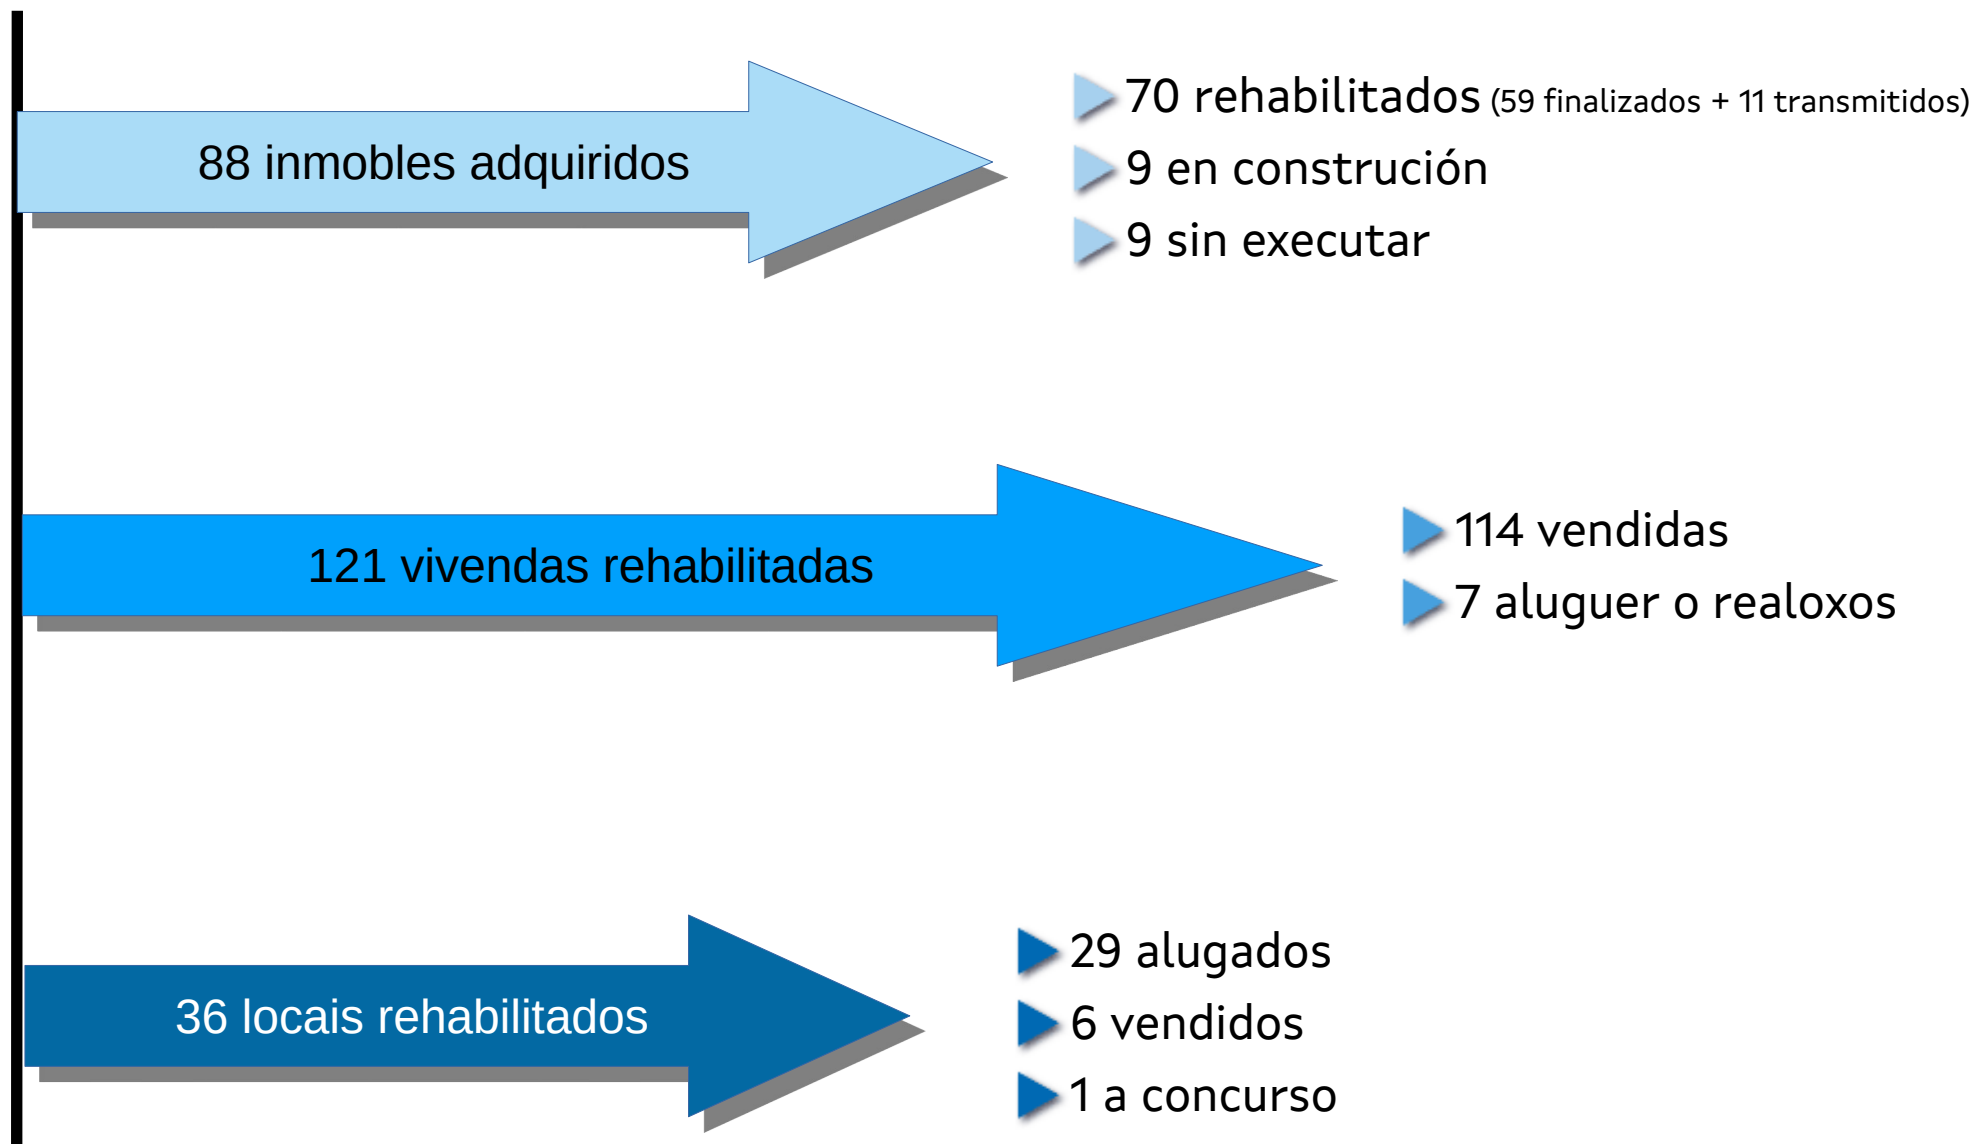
88 inmobles adquiridos

70 rehabilitados (59 finalizados + 11 transmitidos)
9 en construción
9 sin executar

121 vivendas rehabilitadas

114 vendidas
7 aluguer o realoxos

36 locais rehabilitados

29 alugados
6 vendidos
1 a concurso